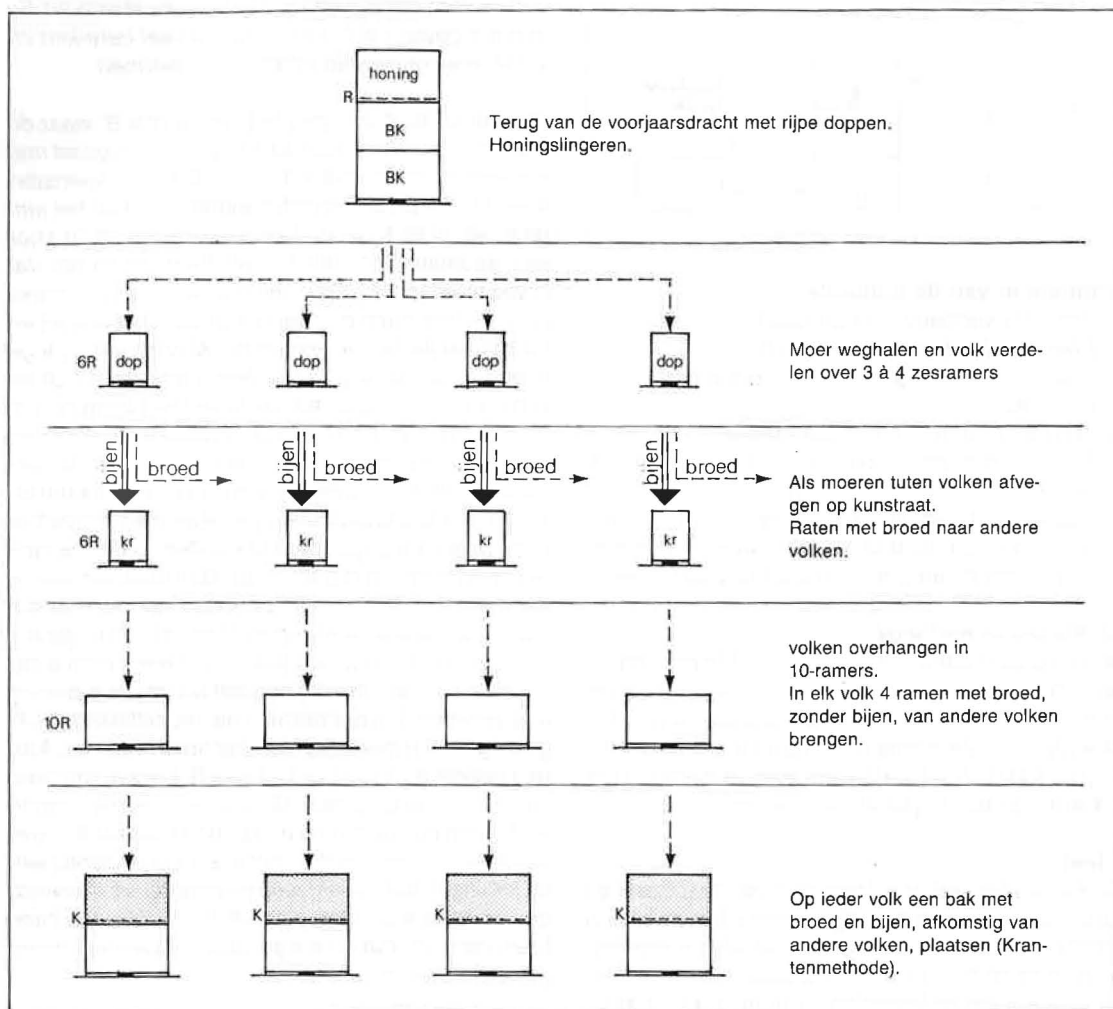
honing
R
BK
BK

Terug van de voorjaarsdracht met rijpe doppen. Honingslingeren.

6R dop
dop
dop
dop

Moer weghalen en volk verdelen over 3 à 4 zesramers

bijen
broed
bijen
broed
bijen
broed
bijen
broed

6R kr
kr
kr
kr

Als moeren tuten volken afvegen op kunstraat.
Raten met broed naar andere volken.

10R

volken overhangen in 10-ramers.
In elk volk 4 ramen met broed, zonder bijen, van andere volken brengen.

K
K
K
K

Op ieder volk een bak met broed en bijen, afkomstig van andere volken, plaatsen (Krantenmethode).